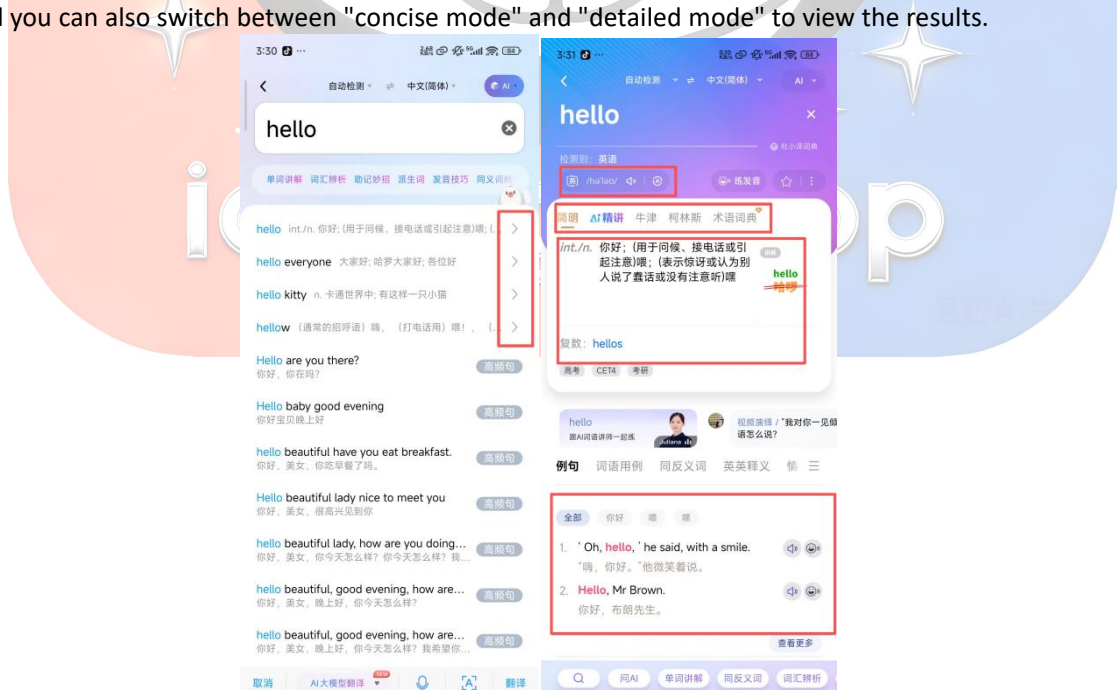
l you can also switch between "concise mode" and "detailed mode" to view the results.

3:30 ···

自动检测 ⇌ 中文(简体) AI

hello

单词讲解 词汇辨析 助记妙招 派生词 发音技巧 同义词

hello int./n. 你好; (用于问候、接电话或引起注意)喂; (...

hello everyone 大家好; 哈罗大家好; 各位好

hello kitty n. 卡通世界中; 有这样一只小猫

hellow (通常的招呼语) 嗨, (打电话用) 喂! , (...

Hello are you there? 你好, 你在吗? 高频句

Hello baby good evening 你好宝贝晚上好 高频句

hello beautiful have you eat breakfast. 你好, 美女, 你吃早餐了吗。 高频句

Hello beautiful lady nice to meet you 你好, 美女, 很高兴见到你 高频句

hello beautiful lady, how are you doing... 你好, 美女, 你今天怎么样? 你今天怎么样? 我... 高频句

hello beautiful, good evening, how are... 你好, 美女, 晚上好, 你今天怎么样? 高频句

hello beautiful, good evening, how are... 你好, 美女, 晚上好, 你今天怎么样? 我希望你... 高频句

取消 AI大模型翻译 NEW 翻译

3:31 ···

自动检测 ⇌ 中文(简体) AI

hello

检测到: 英语

英 /həˈləʊ/ 练发音

简明 AI精讲 牛津 柯林斯 术语词典

int./n. 你好; (用于问候、接电话或引起注意)喂; (表示惊讶或认为别人说了蠢话或没有注意听)嘿

hello 哈喽

复数: hellos

高考 CET4 考研

hello 跟AI词语讲师一起练

视频演绎 / "我对你一见倾心" 英语怎么说?

例句 词语用例 同反义词 英英释义

全部 你好 喂 嘿

1. ' Oh, hello, ' he said, with a smile. "嗨, 你好。"他微笑着说。

2. Hello, Mr Brown. 你好, 布朗先生。

查看更多

问AI 单词讲解 同反义词 词汇辨析